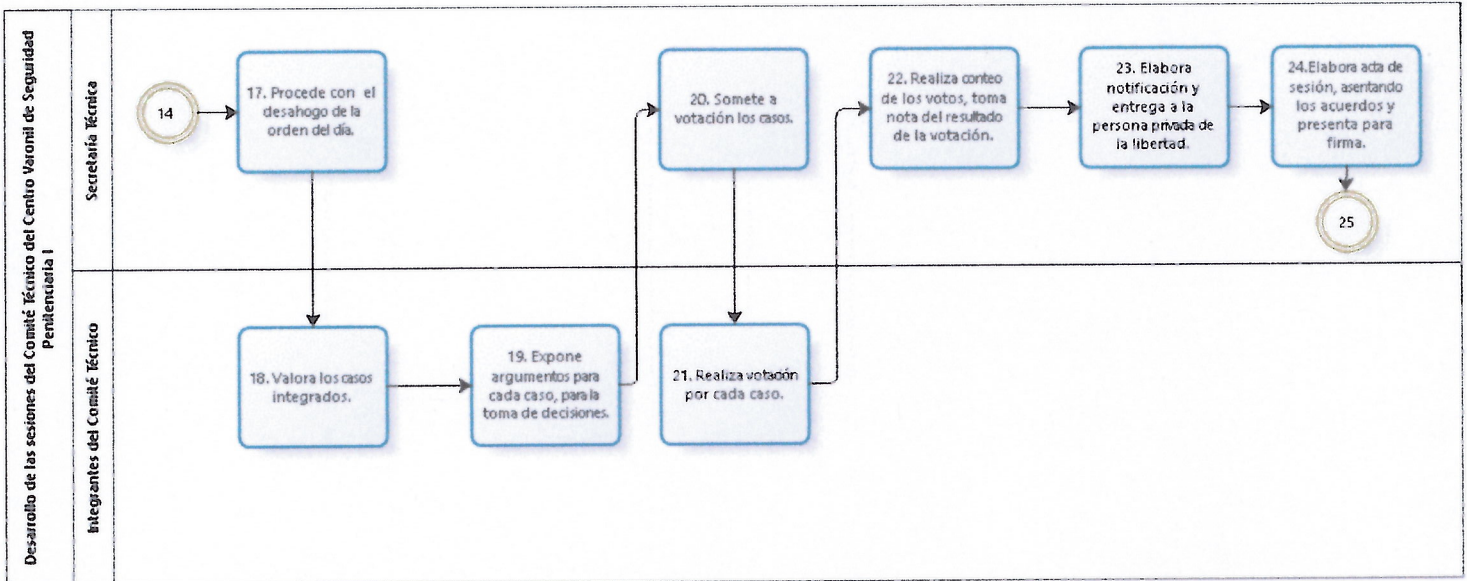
Desarrollo de las sesiones del Comité Técnico del Centro Varonil de Seguridad Penitenciaria I

Secretaría Técnica

14

17. Procede con el desahogo de la orden del día.

20. Somete a votación los casos.

22. Realiza conteo de los votos, toma nota del resultado de la votación.

23. Elabora notificación y entrega a la persona privada de la libertad.

24.Elabora acta de sesión, asentando los acuerdos y presenta para firma.

25

Integrantes del Comité Técnico

18. Valora los casos integrados.

19. Expone argumentos para cada caso, para la toma de decisiones.

21. Realiza votación por cada caso.